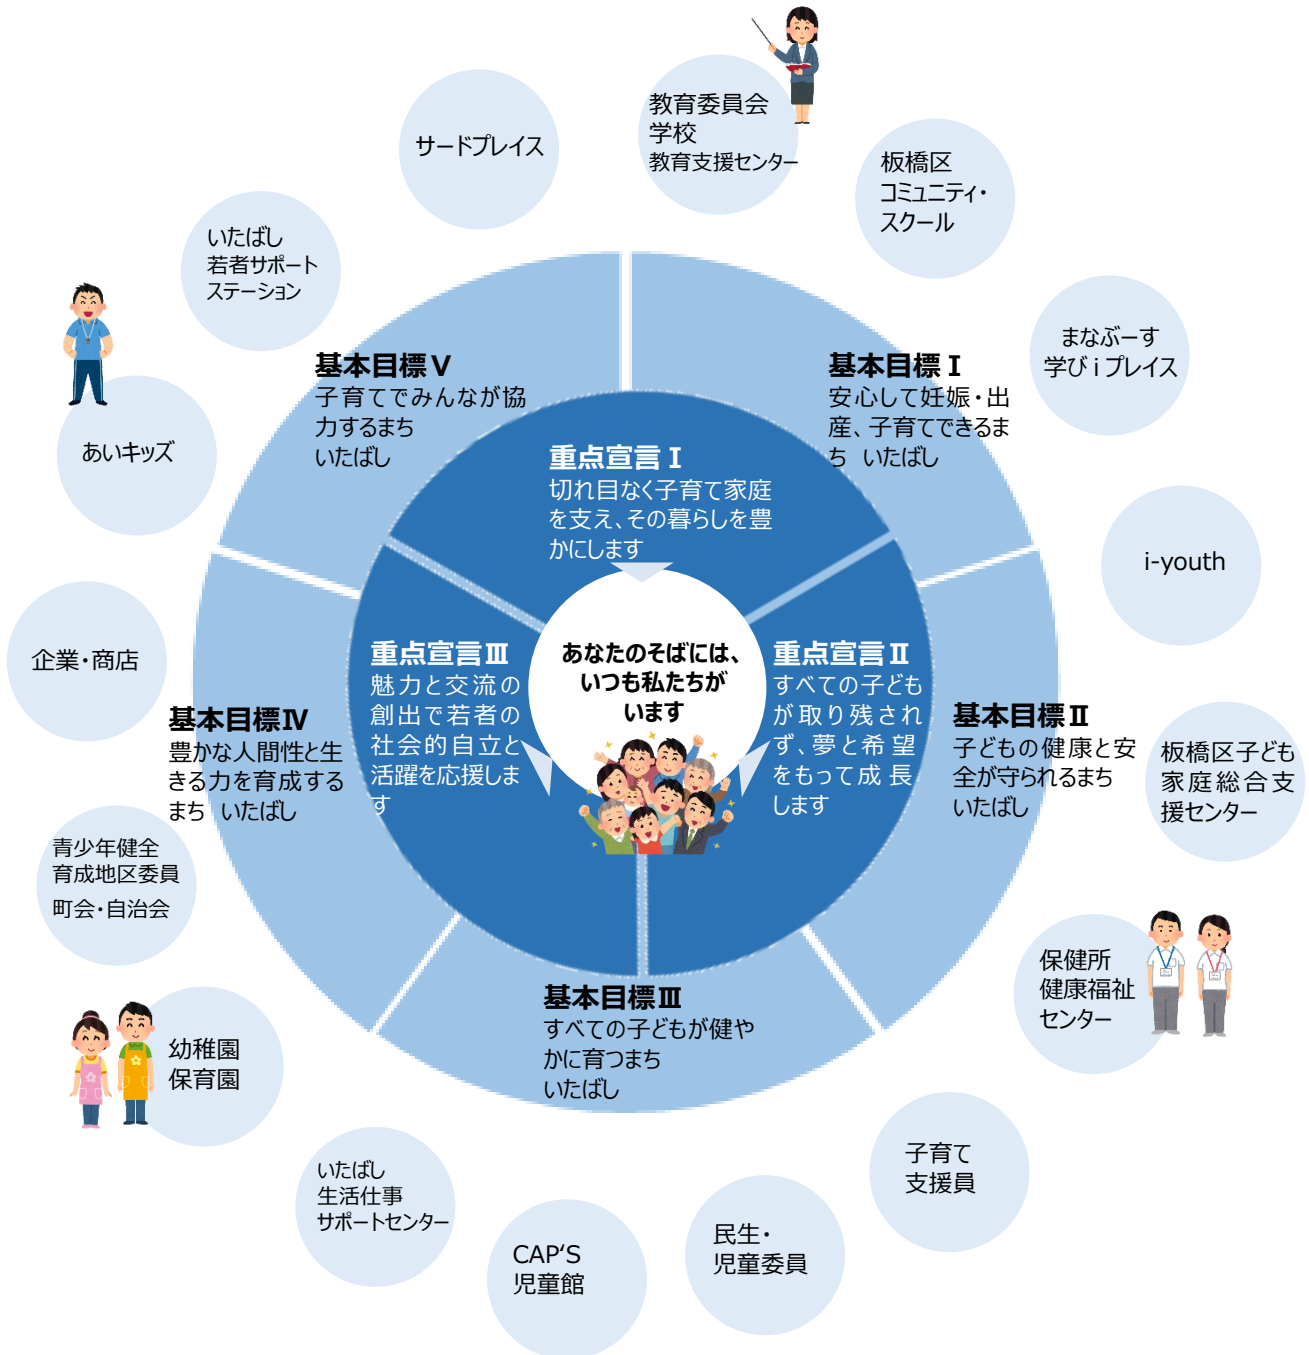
教育委員会
学校
教育支援センター

板橋区
コミュニティ・
スクール

まなぶーす
学びｉプレイス

i-youth

板橋区子ども
家庭総合支
援センター

保健所
健康福祉
センター

子育て
支援員

民生・
児童委員

CAP'S
児童館

いたばし
生活仕事
サポートセンター

幼稚園
保育園

青少年健全
育成地区委員
町会・自治会

企業・商店

あいキッズ

いたばし
若者サポート
ステーション

サードプレイス

基本目標Ⅰ
安心して妊娠・出産、子育てできるまち　いたばし

基本目標Ⅱ
子どもの健康と安全が守られるまち
いたばし

基本目標Ⅲ
すべての子どもが健やかに育つまち
いたばし

基本目標Ⅳ
豊かな人間性と生きる力を育成するまち　いたばし

基本目標Ⅴ
子育てでみんなが協力するまち
いたばし

重点宣言Ⅰ
切れ目なく子育て家庭を支え、その暮らしを豊かにします

重点宣言Ⅱ
すべての子どもが取り残されず、夢と希望をもって成長します

重点宣言Ⅲ
魅力と交流の創出で若者の社会的自立と活躍を応援します

あなたのそばには、
いつも私たちが
います